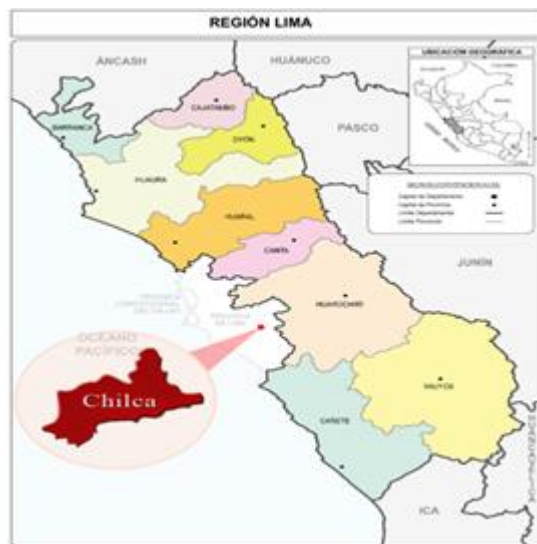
REGIÓN LIMA

ANCASH

HUÁNUCO

UBICACIÓN GEOGRÁFICA

CAJATAMBO

BARRANCA

OYÓN

PASCO

HUAURA

SIGNOS CONVENCIONALES

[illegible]

HUARAL

CANTA

JUNÍN

PROVINCIA CONSTITUCIONAL DEL CALLAO

PROVINCIA DE LIMA

HUAROCHIRÍ

OCÉANO PACÍFICO

Chilca

YAUYOS

CAÑETE

ICA